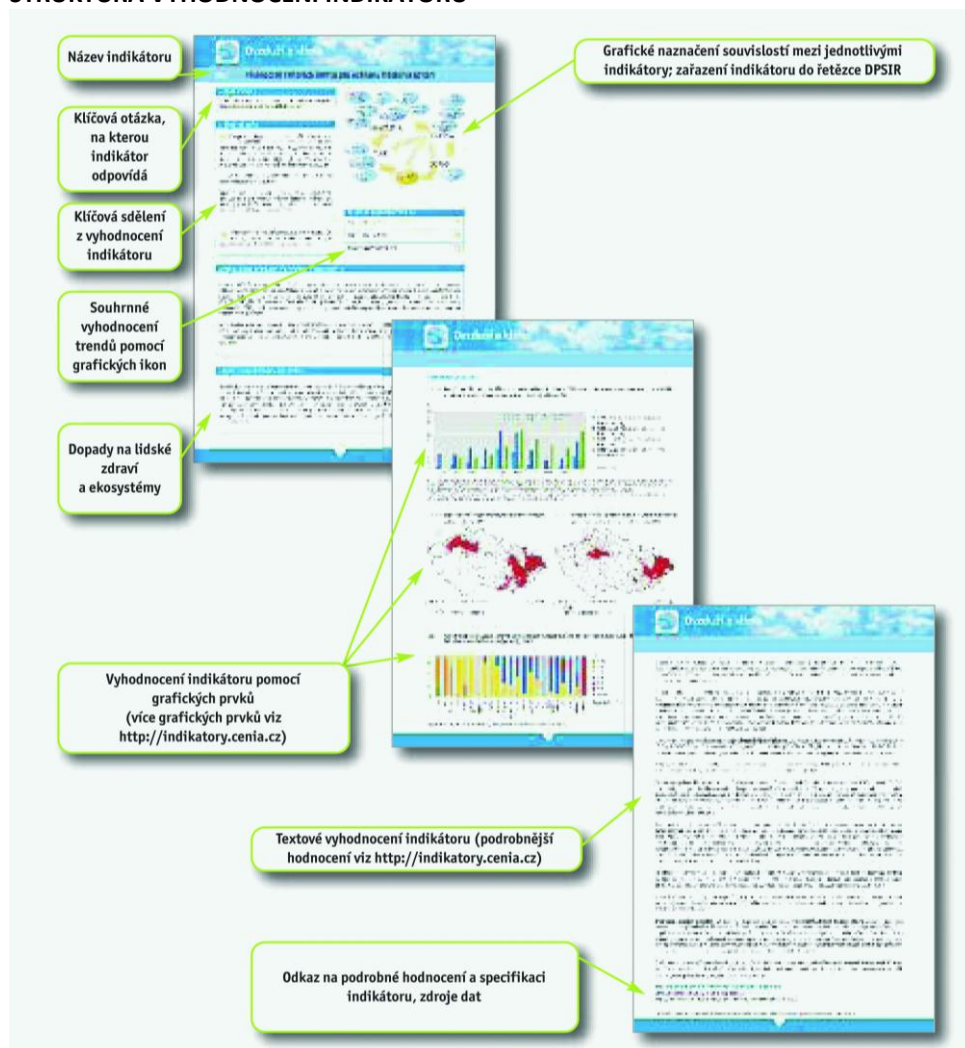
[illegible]

Název indikátoru

Ovzduší a klima

Grafické naznačení souvislostí mezi jednotlivými indikátory; zařazení indikátoru do řetězce DPSIR

Klíčová otázka, na kterou indikátor odpovídá

Klíčová sdělení z vyhodnocení indikátoru

Souhrnné vyhodnocení trendů pomocí grafických ikon

Dopady na lidské zdraví a ekosystémy

Ovzduší a klima

Vyhodnocení indikátoru pomocí grafických prvků (více grafických prvků viz http://indikatory.cenia.cz)

Ovzduší a klima

Textové vyhodnocení indikátoru (podrobnější hodnocení viz http://indikatory.cenia.cz)

Odkaz na podrobné hodnocení a specifikaci indikátoru, zdroje dat